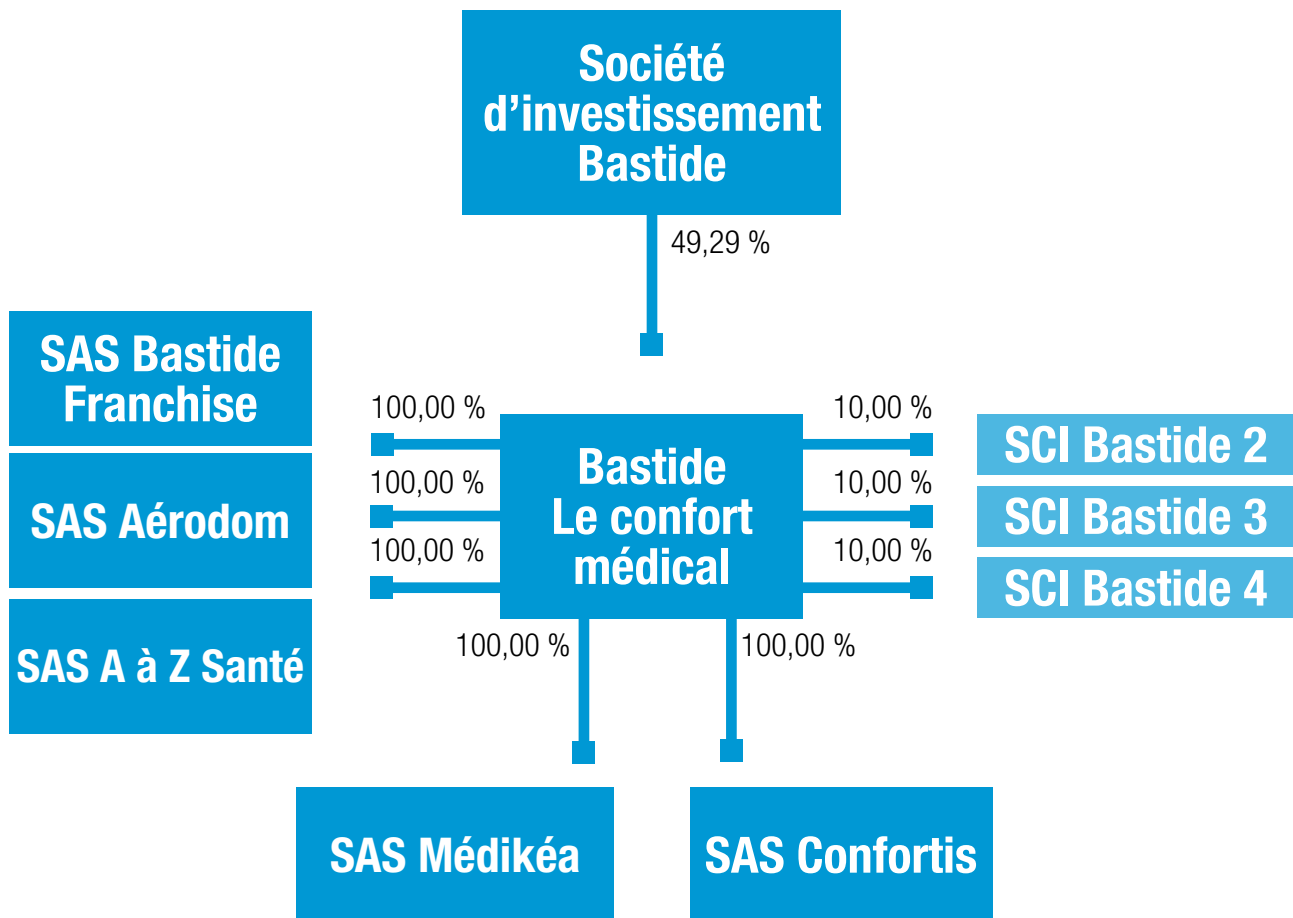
Société d’investissement Bastide

49,29 %

SAS Bastide Franchise

SAS Aérodom

SAS A à Z Santé

100,00 %

100,00 %

100,00 %

Bastide Le confort médical

10,00 %

10,00 %

10,00 %

SCI Bastide 2

SCI Bastide 3

SCI Bastide 4

100,00 %

100,00 %

SAS Médikéa

SAS Confortis